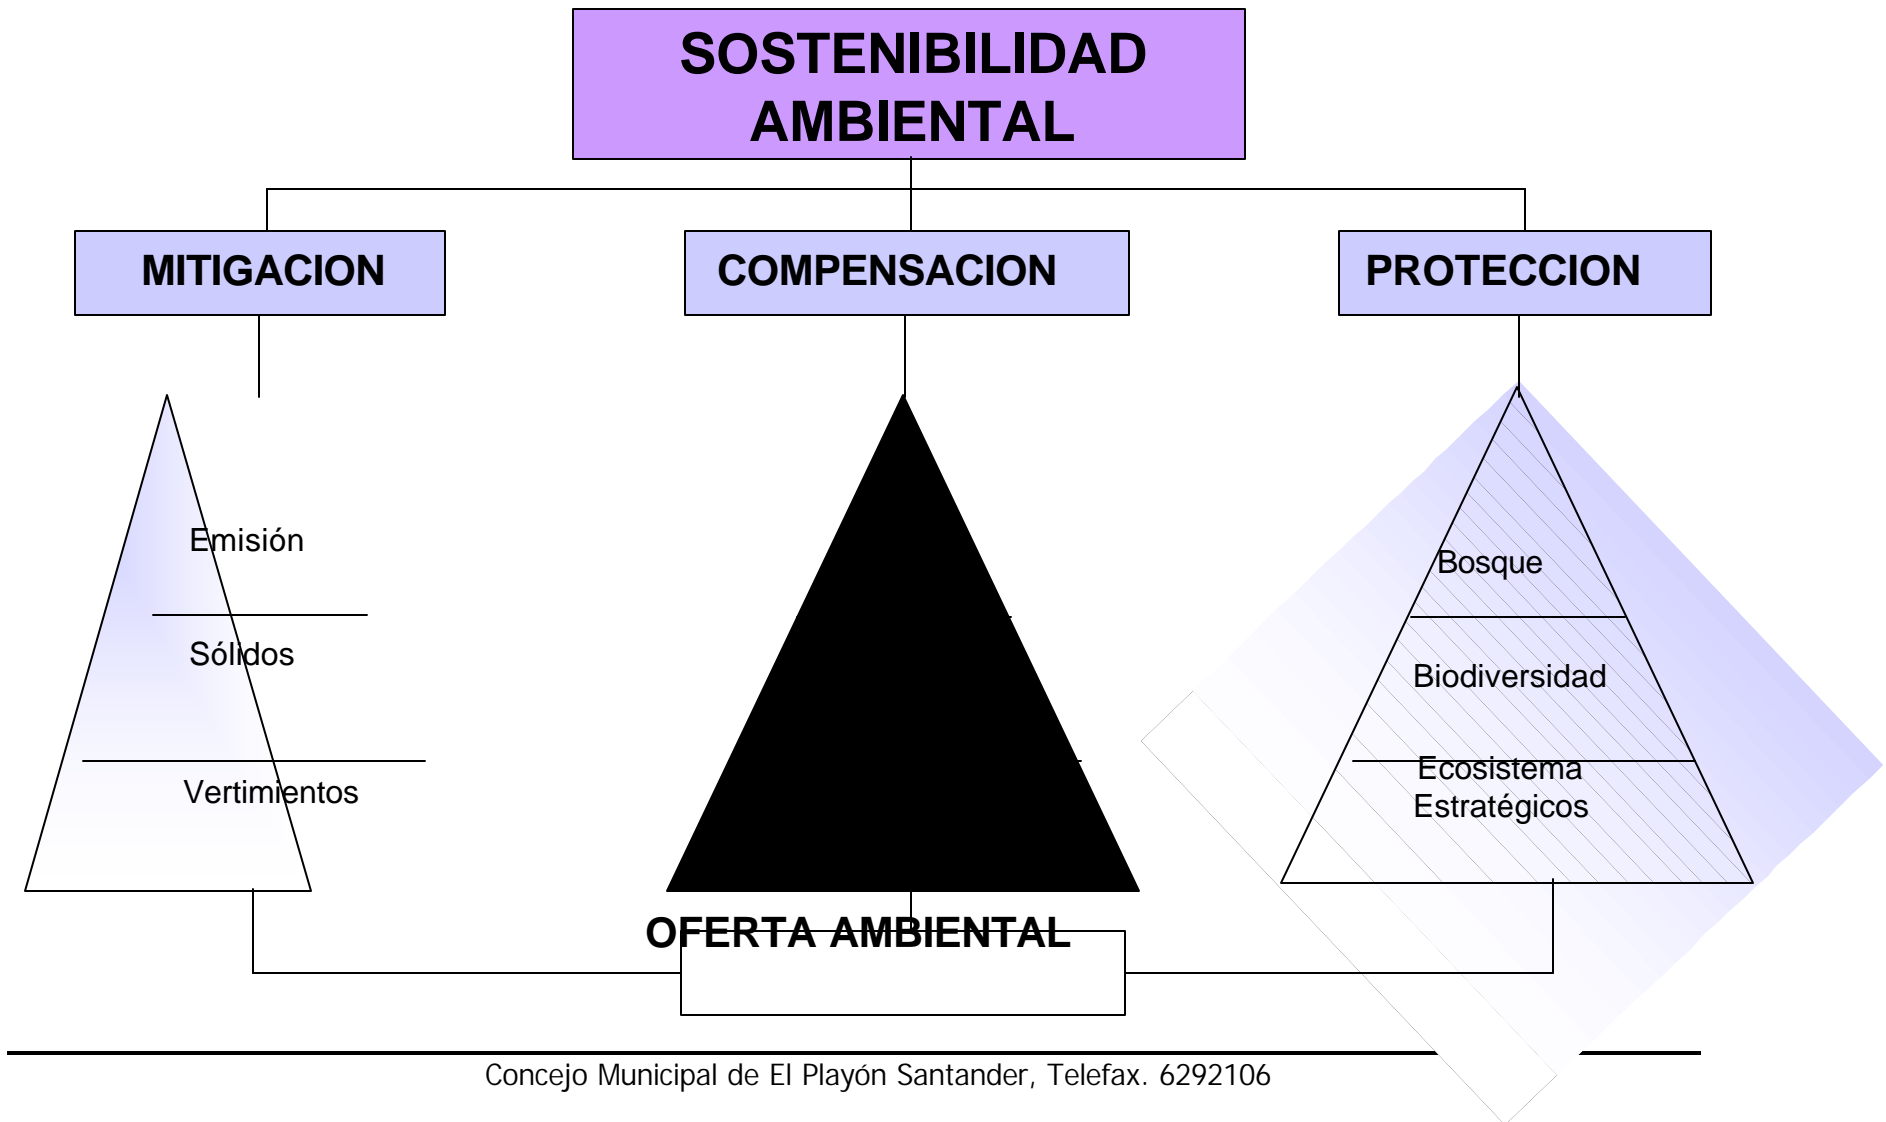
SOSTENIBILIDAD AMBIENTAL

MITIGACION

COMPENSACION

PROTECCION

Emisión

Sólidos

Vertimientos

Bosque

Biodiversidad

Ecosistema Estratégicos

OFERTA AMBIENTAL

Concejo Municipal de El Playón Santander, Telefax. 6292106